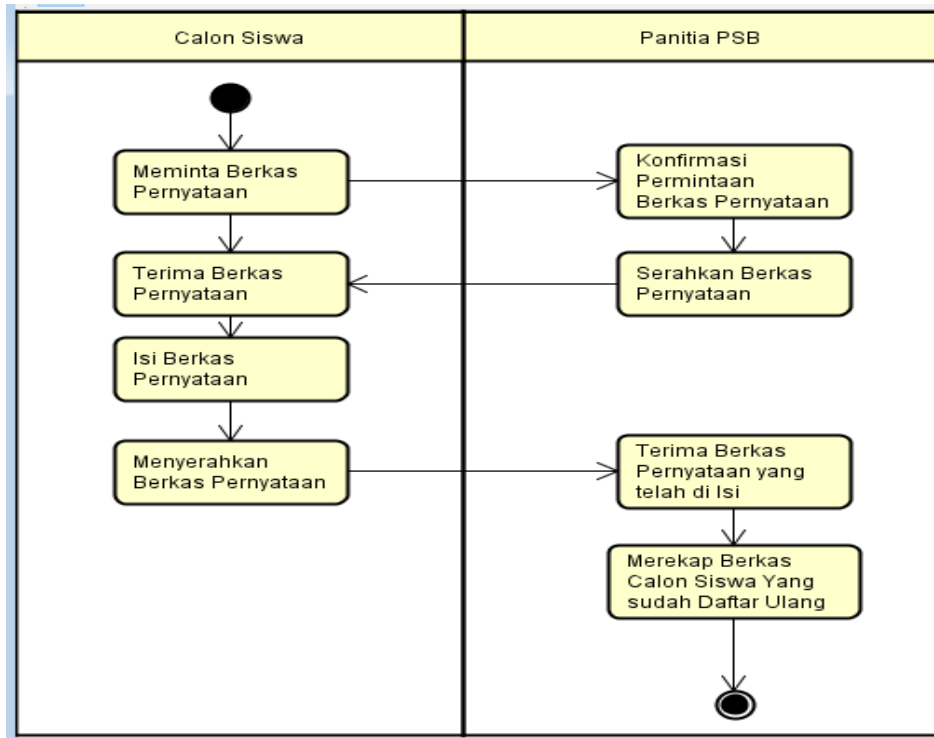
Calon Siswa

Panitia PSB

Meminta Berkas Pernyataan

Konfirmasi Permintaan Berkas Pernyataan

Serahkan Berkas Pernyataan

Terima Berkas Pernyataan

Isi Berkas Pernyataan

Menyerahkan Berkas Pernyataan

Terima Berkas Pernyataan yang telah di Isi

Merekap Berkas Calon Siswa Yang sudah Daftar Ulang